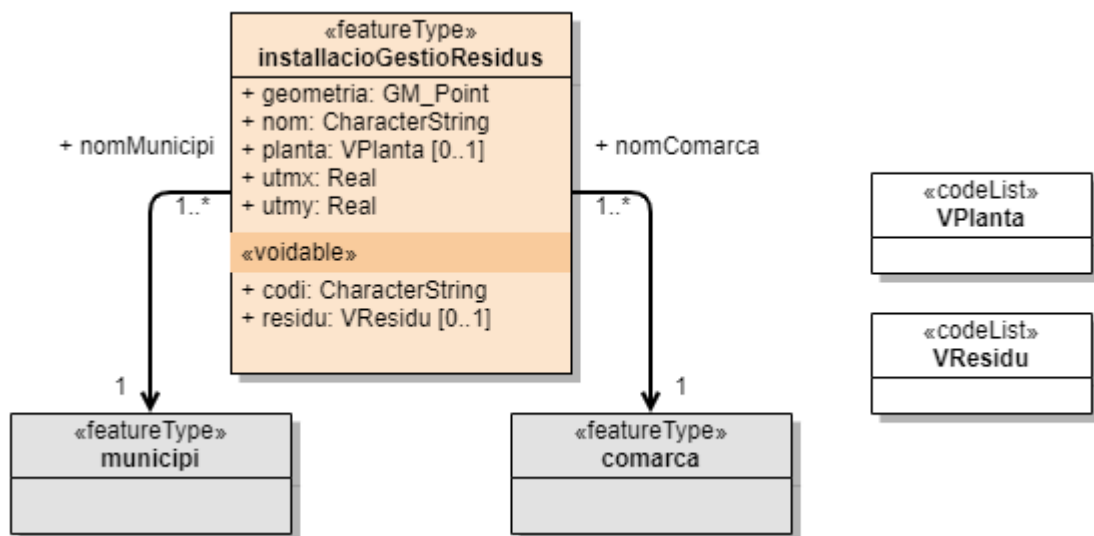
«featureType»
installacioGestioResidus

+ geometria: GM_Point
+ nom: CharacterString
+ planta: VPlanta [0..1]
+ utmx: Real
+ utmy: Real

«voidable»

+ codi: CharacterString
+ residu: VResidu [0..1]

+ nomMunicipi

1..*

1

«featureType»
municipi

+ nomComarca

1..*

1

«featureType»
comarca

«codeList»
VPlanta

«codeList»
VResidu